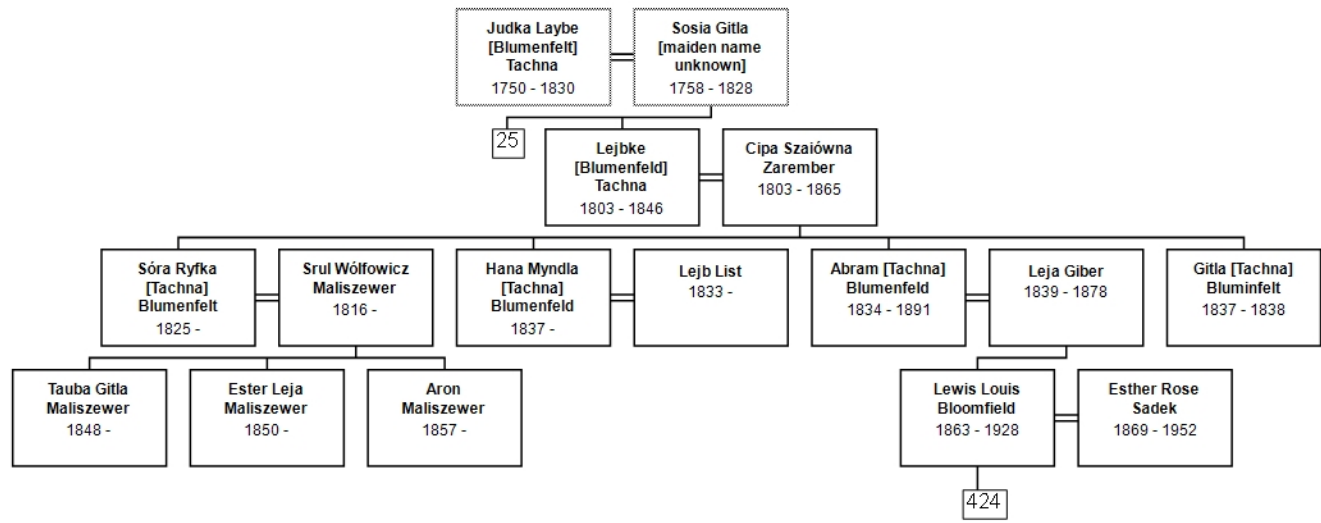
Judka Laybe [Blumenfelt] Tachna
1750 - 1830

Sosia Gitla [maiden name unknown]
1758 - 1828

25

Lejbke [Blumenfeld] Tachna
1803 - 1846

Cipa Szaiówna Zarember
1803 - 1865

Sóra Ryfka [Tachna] Blumenfelt
1825 -

Srul Wólfowicz Maliszewer
1816 -

Hana Myndla [Tachna] Blumenfeld
1837 -

Lejb List
1833 -

Abram [Tachna] Blumenfeld
1834 - 1891

Leja Giber
1839 - 1878

Gitla [Tachna] Bluminfelt
1837 - 1838

Tauba Gitla Maliszewer
1848 -

Ester Leja Maliszewer
1850 -

Aron Maliszewer
1857 -

Lewis Louis Bloomfield
1863 - 1928

Esther Rose Sadek
1869 - 1952

424